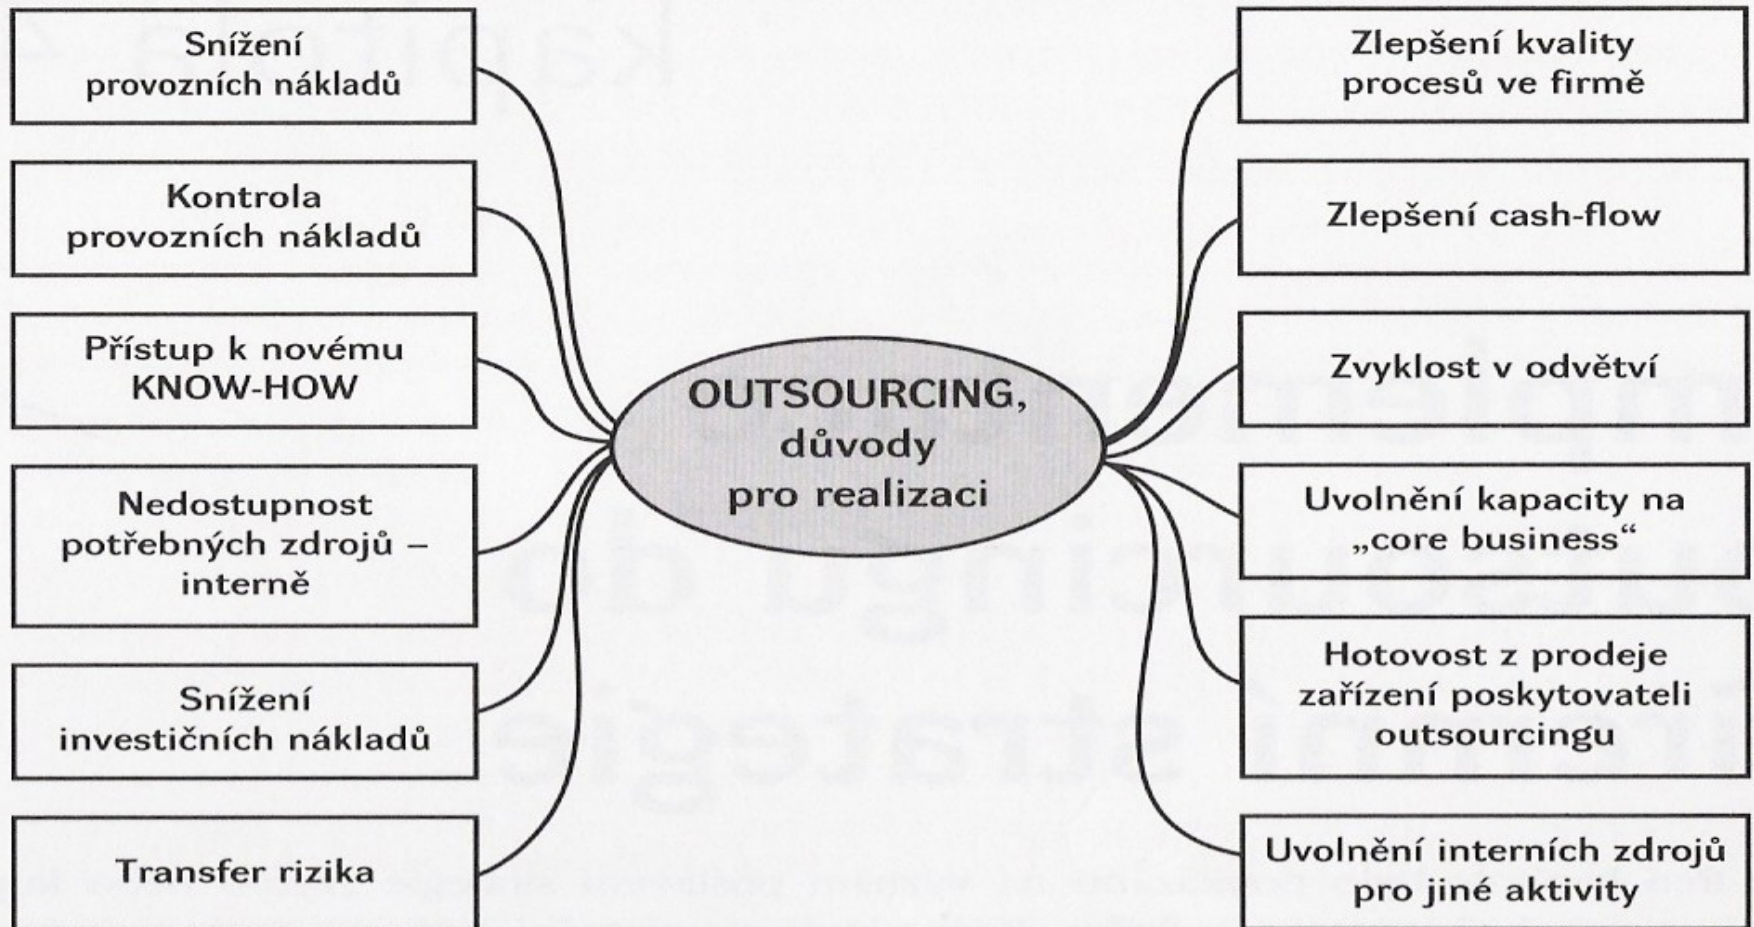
Snížení provozních nákladů

Kontrola provozních nákladů

Přístup k novému KNOW-HOW

Nedostupnost potřebných zdrojů – interně

Snížení investičních nákladů

Transfer rizika

OUTSOURCING, důvody pro realizaci

Zlepšení kvality procesů ve firmě

Zlepšení cash-flow

Zvyklost v odvětví

Uvolnění kapacity na „core business"

Hotovost z prodeje zařízení poskytovateli outsourcingu

Uvolnění interních zdrojů pro jiné aktivity